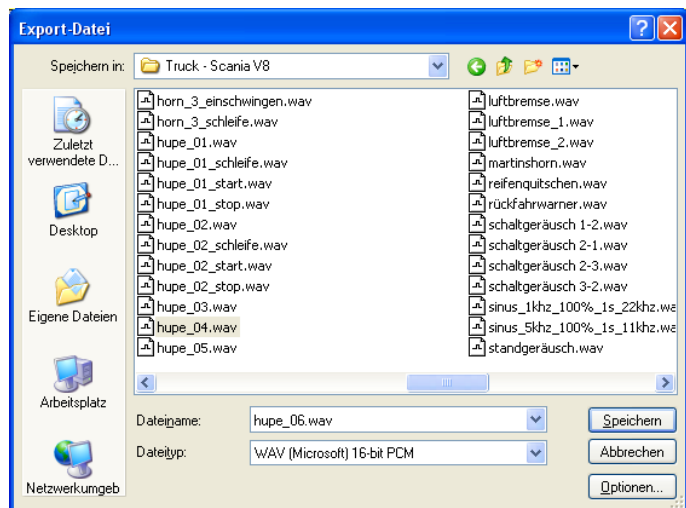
Export-Datei

Speichern in: Truck - Scania V8

Zuletzt verwendete D...

Desktop

Eigene Dateien

Arbeitsplatz

Netzwerkumgeb

horn_3_einschwingen.wav
horn_3_schleife.wav
hupe_01.wav
hupe_01_schleife.wav
hupe_01_start.wav
hupe_01_stop.wav
hupe_02.wav
hupe_02_schleife.wav
hupe_02_start.wav
hupe_02_stop.wav
hupe_03.wav
hupe_04.wav
hupe_05.wav

luftbremse.wav
luftbremse_1.wav
luftbremse_2.wav
martinshorn.wav
reifenquitschen.wav
rückfahrwarner.wav
schaltgeräusch 1-2.wav
schaltgeräusch 2-1.wav
schaltgeräusch 2-3.wav
schaltgeräusch 3-2.wav
sinus_1khz_100%_1s_22khz.wa
sinus_5khz_100%_1s_11khz.wa
standgeräusch.wav

Dateiname: hupe_06.wav

Dateityp: WAV (Microsoft) 16-bit PCM

Speichern

Abbrechen

Optionen...